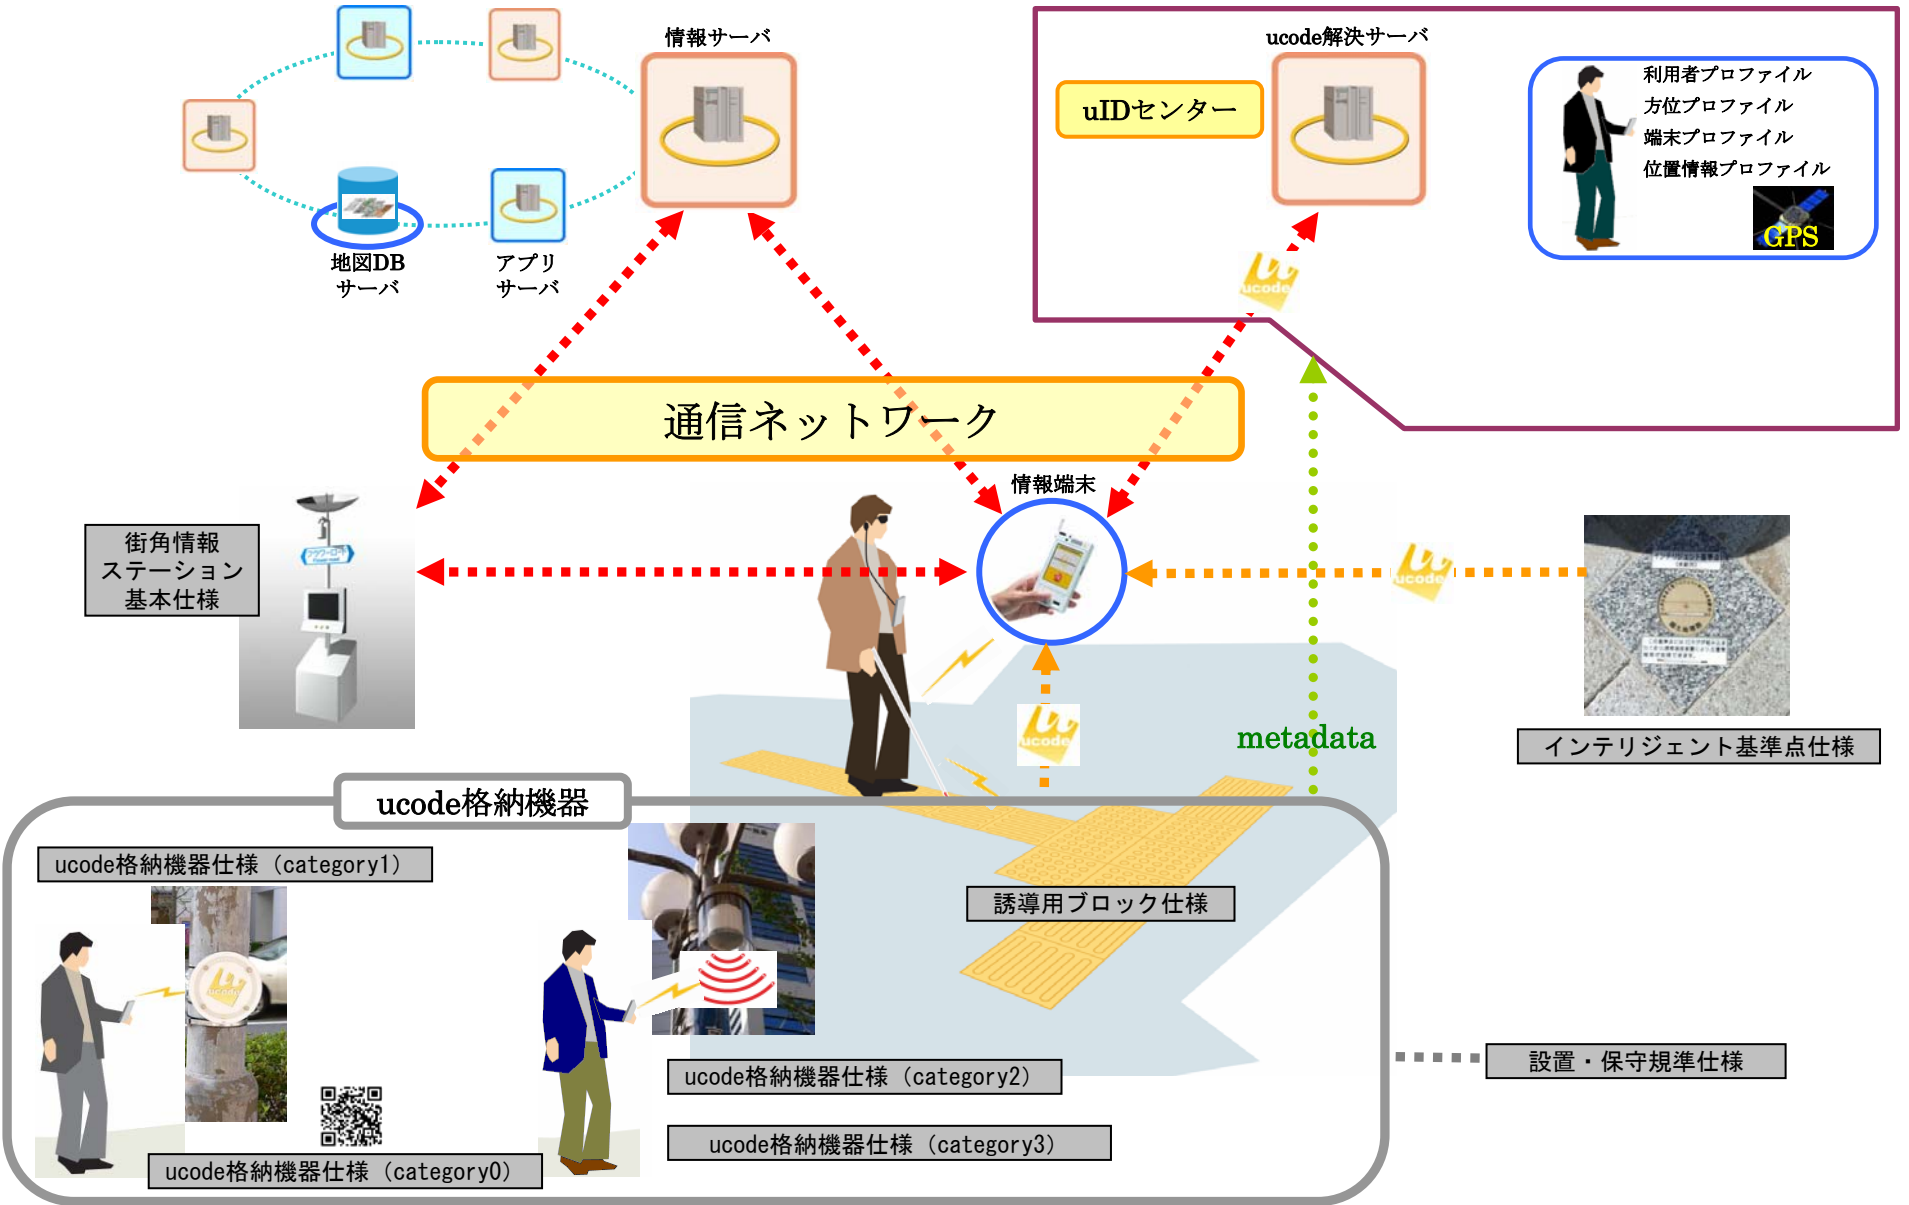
情報サーバ

地図DB
サーバ

アプリ
サーバ

ucode解決サーバ

uIDセンター

利用者プロファイル
方位プロファイル
端末プロファイル
位置情報プロファイル

GPS

ucode

通信ネットワーク

情報端末

街角情報
ステーション
基本仕様

ucode

インテリジェント基準点仕様

ucode

metadata

ucode格納機器

ucode格納機器仕様（category1）

誘導用ブロック仕様

ucode格納機器仕様（category2）

ucode格納機器仕様（category3）

ucode格納機器仕様（category0）

設置・保守規準仕様